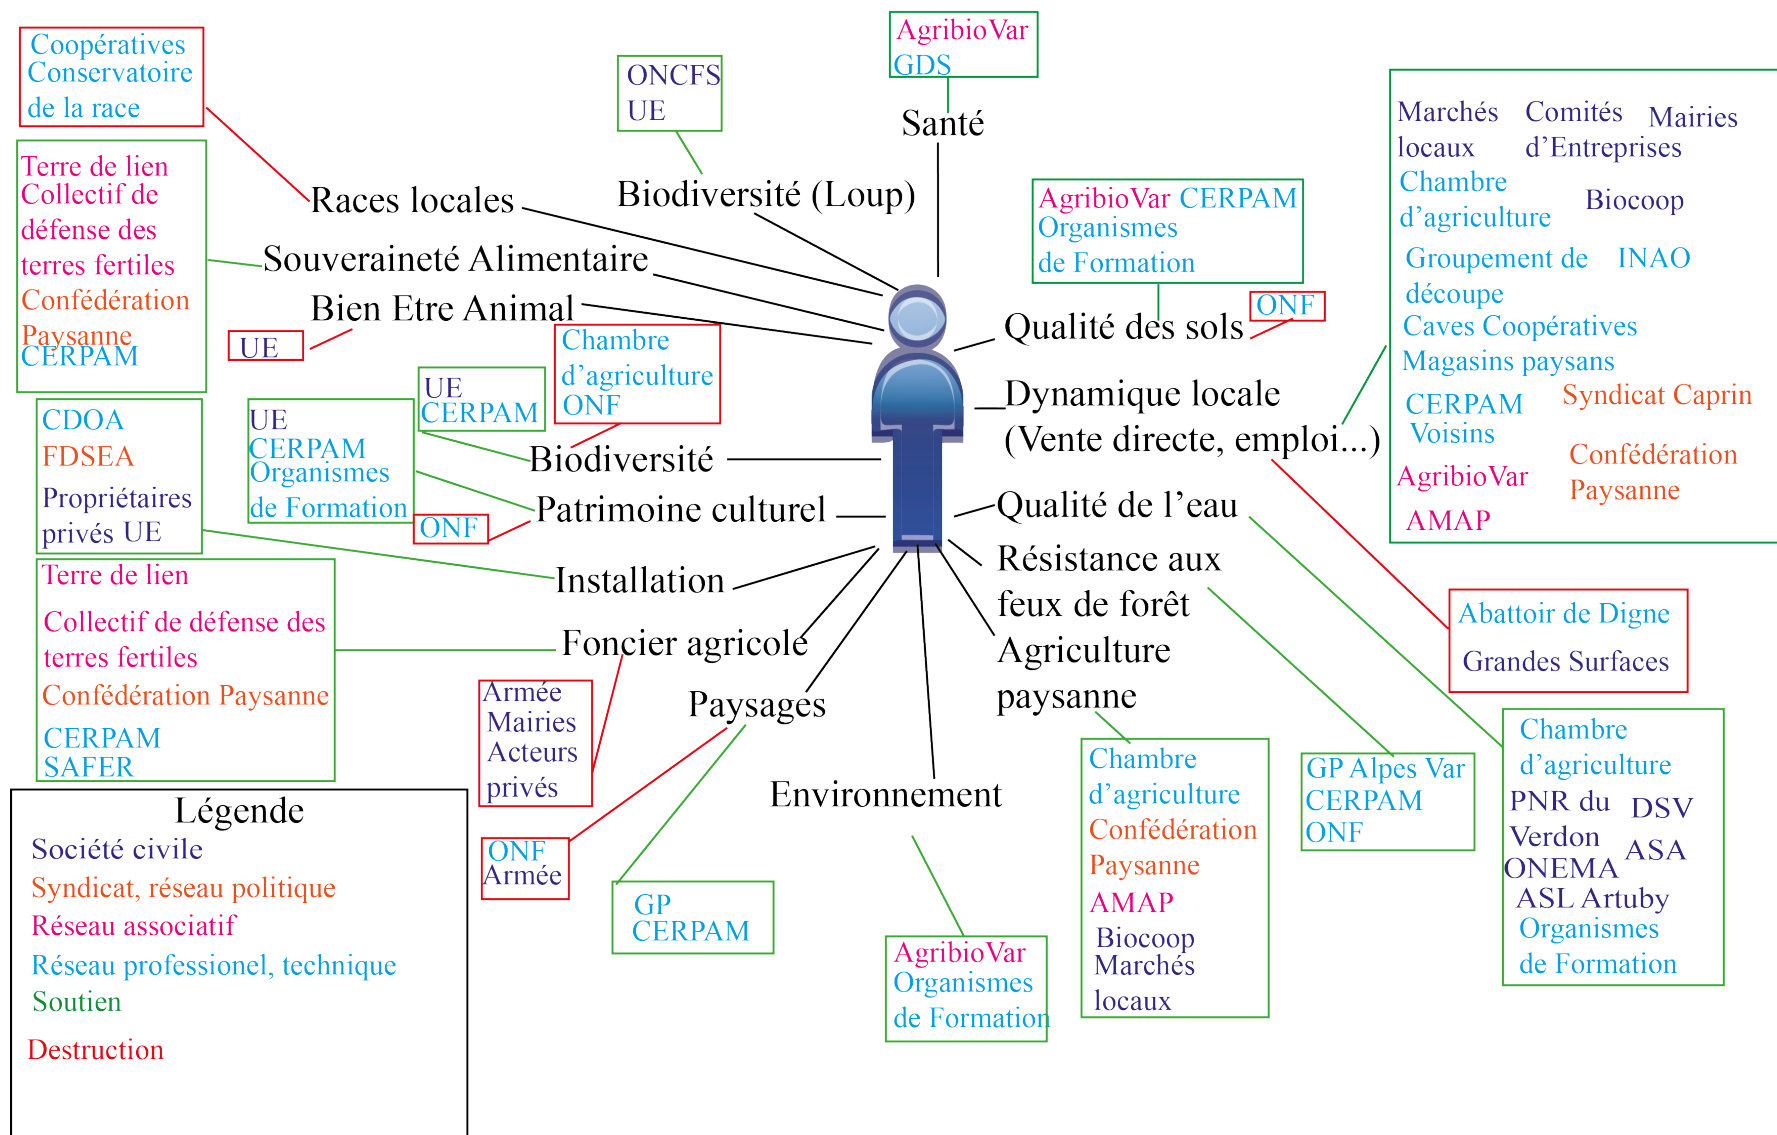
Coopératives Conservatoire de la race

Terre de lien Collectif de défense des terres fertiles Confédération Paysanne CERPAM

ONCFS UE

AgribioVar GDS

Santé

Races locales

Biodiversité (Loup)

Souveraineté Alimentaire

Bien Etre Animal

UE

AgribioVar CERPAM Organismes de Formation

ONF

Qualité des sols

Marchés locaux Comités d'Entreprises Mairies Chambre d'agriculture Biocoop Groupement de découpe INAO Caves Coopératives Magasins paysans CERPAM Voisins Syndicat Caprin AgribioVar Confédération Paysanne AMAP

CDOA FDSEA Propriétaires privés UE

UE CERPAM Organismes de Formation

UE CERPAM

Chambre d'agriculture ONF

Dynamique locale (Vente directe, emploi...)

Biodiversité

Patrimoine culturel

ONF

Qualité de l'eau

Installation

Résistance aux feux de forêt

Terre de lien Collectif de défense des terres fertiles Confédération Paysanne CERPAM SAFER

Foncier agricole

Agriculture paysanne

Abattoir de Digne Grandes Surfaces

Armée Mairies Acteurs privés

Paysages

Chambre d'agriculture PNR du Verdon DSV ONEMA ASA ASL Artuby Organismes de Formation

GP Alpes Var CERPAM ONF

Environnement

Chambre d'agriculture Confédération Paysanne AMAP Biocoop Marchés locaux

ONF Armée

GP CERPAM

AgribioVar Organismes de Formation

Légende
Société civile
Syndicat, réseau politique
Réseau associatif
Réseau professionel, technique
Soutien
Destruction